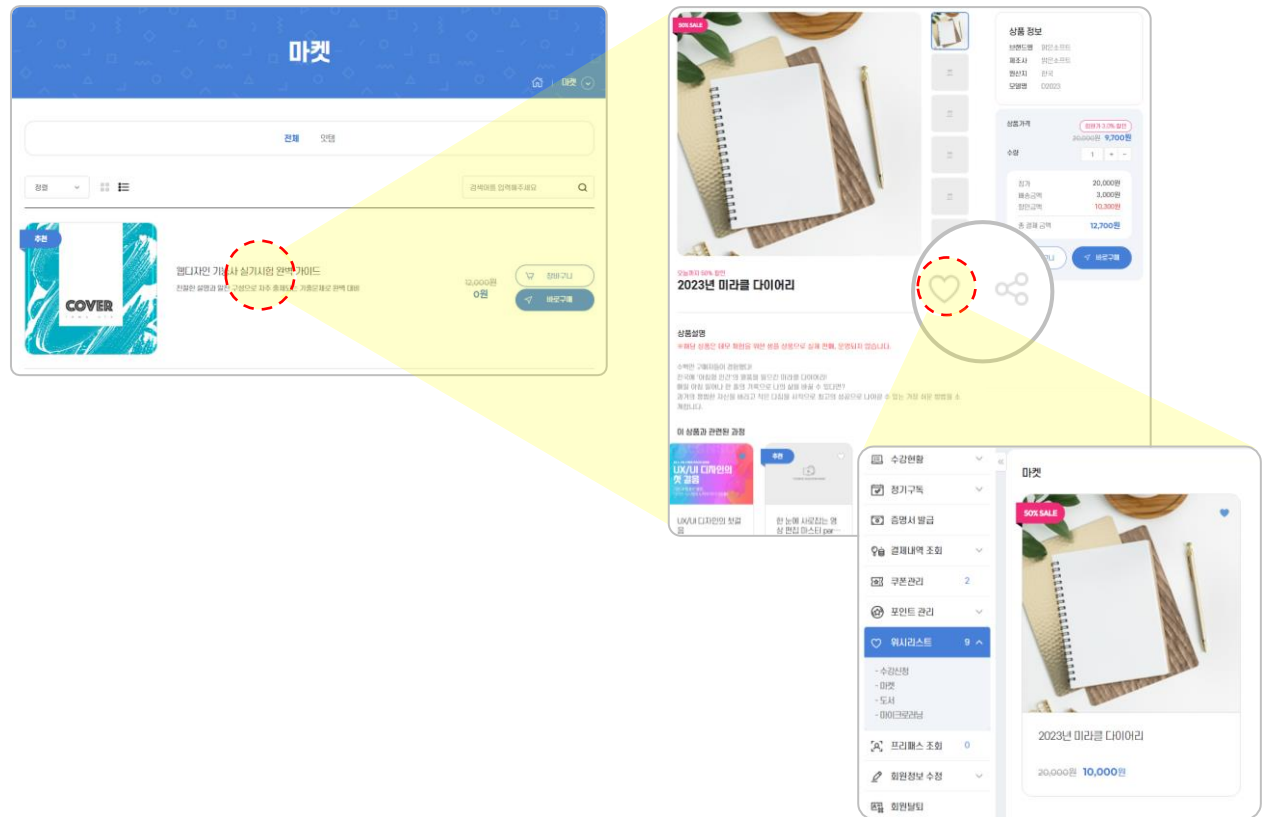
마켓

마켓

전체 잇템

정렬

검색어를 입력해주세요

추천

COVER

웹디자인 기능사 실기시험 완벽 가이드

친절한 설명과 알찬 구성으로 자주 출제되는 기출문제로 완벽 대비

12,000원
0원

장바구니

바로구매

50% SALE

오늘까지 50% 할인

2023년 미라클 다이어리

상품 정보

브랜드명 뮤인소프트
제조사 뮤인소프트
원산지 한국
모델명 D2023

상품가격 회원가 3.0% 할인
20,000원 9,700원

수량 1

정가 20,000원
배송금액 3,000원
할인금액 10,300원
총 결제 금액 12,700원

바로구매

상품설명

이 상품과 관련된 과정

추천

UX/UI 디자인의 첫 걸음

UX/UI 디자인의 첫걸음

한 눈에 사로잡는 영상 편집 마스터 par...

수강현황
정기구독
증명서 발급
결제내역 조회
쿠폰관리 2
포인트 관리
위시리스트 9
- 수강신청
- 마켓
- 도서
- 마이크로러닝
프리패스 조회 0
회원정보 수정
회원탈퇴

마켓

50% SALE

2023년 미라클 다이어리

20,000원 10,000원